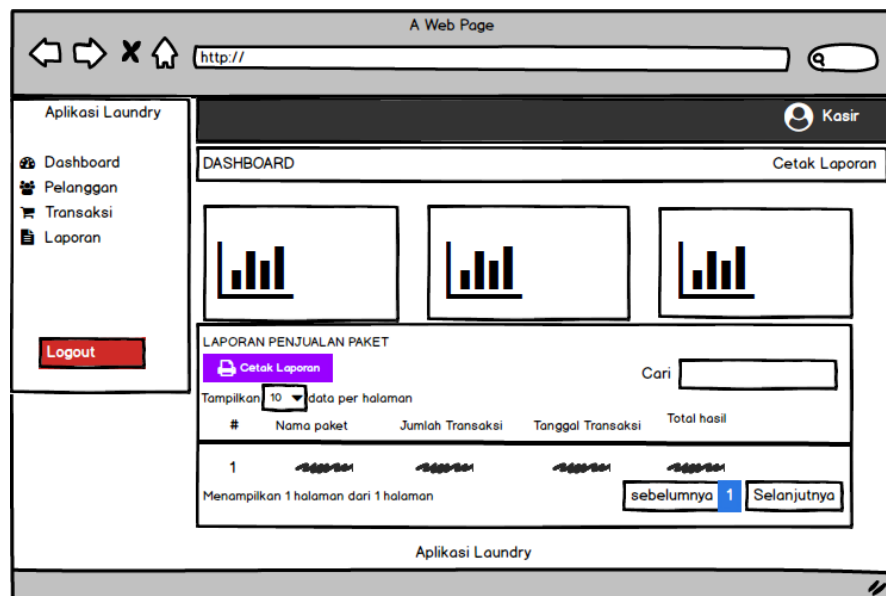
A Web Page

http://

Aplikasi Laundry

Kasir

Dashboard
Pelanggan
Transaksi
Laporan

DASHBOARD

Cetak Laporan

Logout

LAPORAN PENJUALAN PAKET

Cetak Laporan

Cari

Tampilkan 10 data per halaman

| # | Nama paket | Jumlah Transaksi | Tanggal Transaksi | Total hasil |
|---|---|---|---|---|
| 1 | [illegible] | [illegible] | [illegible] | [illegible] |

Menampilkan 1 halaman dari 1 halaman

sebelumnya 1 Selanjutnya

Aplikasi Laundry